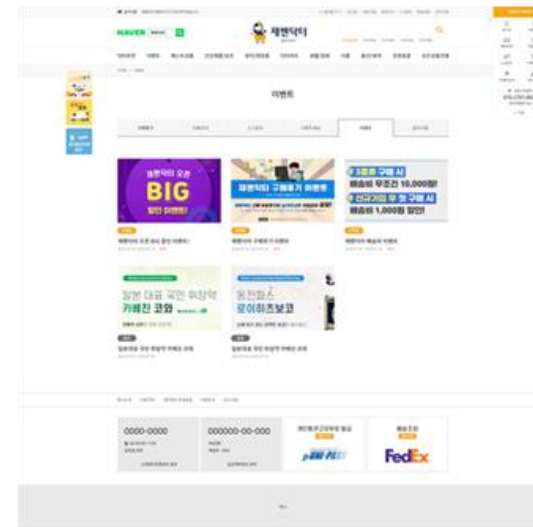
NAVER

재팬닥터

이벤트

재팬닥터 오픈
BIG
할인 이벤트!

재팬닥터 구매후기 이벤트

3종류 구매 시
배송비 무조건 10,000원!
신규가입 후 첫 구매 시
배송비 1,000원 할인!

일본 대표 국민 위장약
카베진 코와

동전파스
로이히츠보코

0000-0000

000000-00-000

FedEx